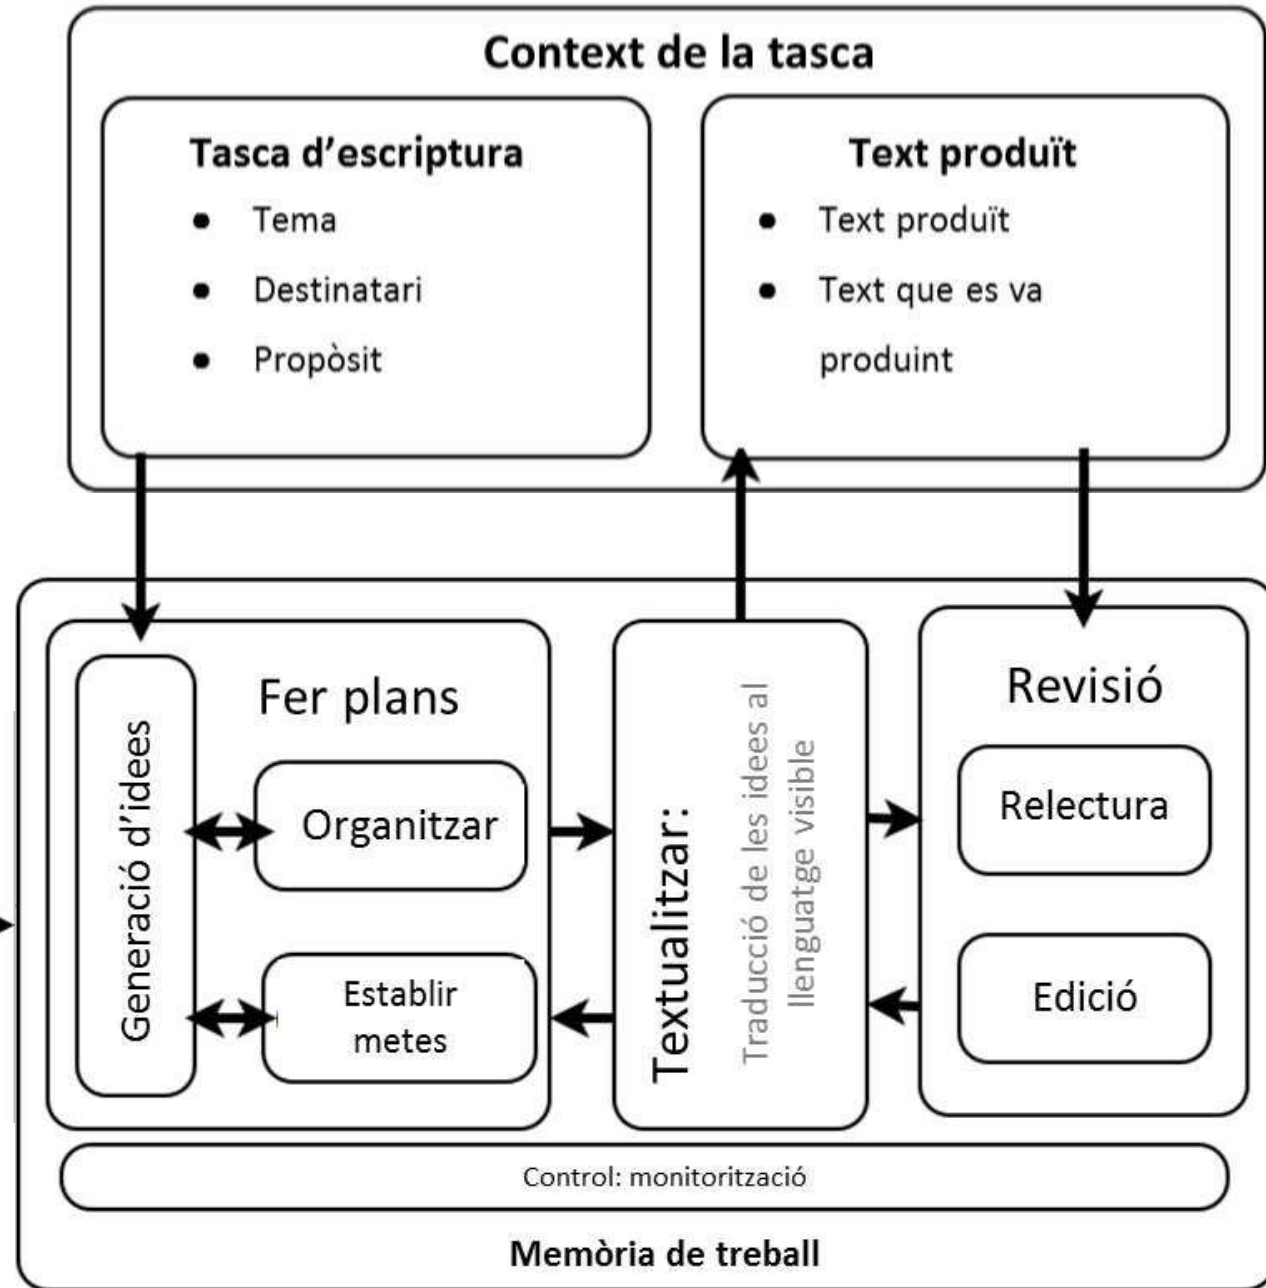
Context de la tasca

Tasca d'escriptura
- Tema
- Destinatari
- Propòsit

Text produït
- Text produït
- Text que es va produint

Fer plans

Generació d'idees

Organitzar

Establir metes

Textualitzar:

Traducció de les idees al llenguatge visible

Revisió

Relectura

Edició

Control: monitorització

Memòria de treball